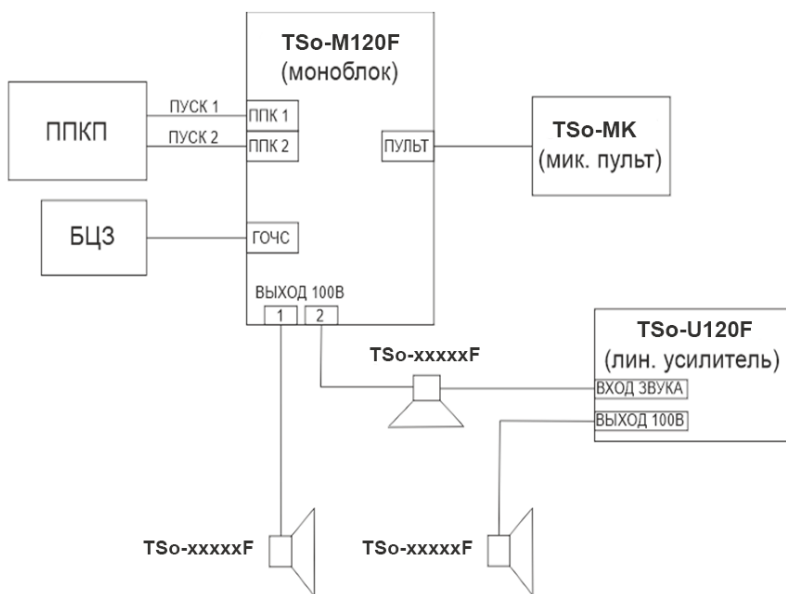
TSo-M120F
(моноблок)

ППКП

ПУСК 1

ПУСК 2

ППК 1

ППК 2

ПУЛЬТ

TSo-MK
(мик. пульт)

БЦЗ

ГОЧС

ВЫХОД 100В

1

2

TSo-U120F
(лин. усилитель)

TSo-xxxxxF

ВХОД ЗВУКА

ВЫХОД 100В

TSo-xxxxxF

TSo-xxxxxF